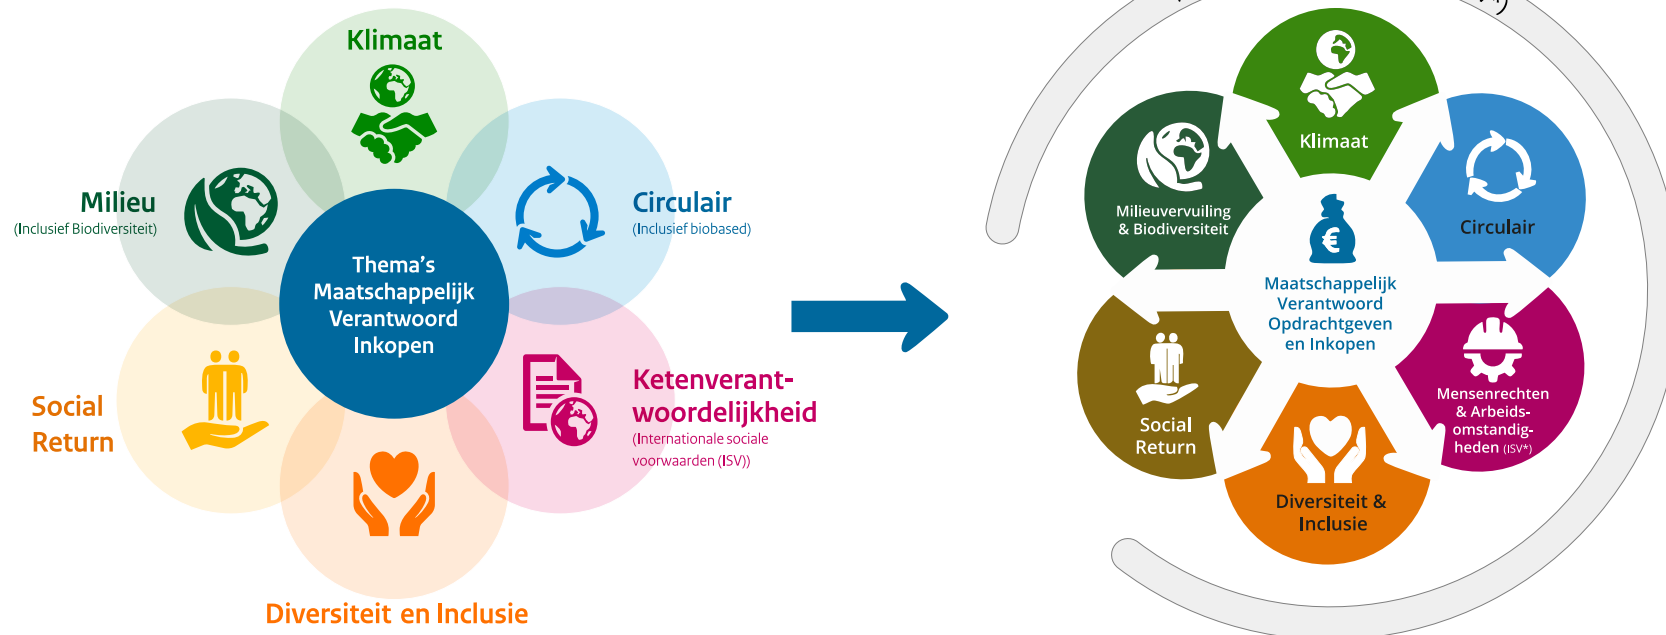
Klimaat

Milieu
(Inclusief Biodiversiteit)

Circulair
(Inclusief biobased)

Thema's Maatschappelijk Verantwoord Inkopen

Social Return

Ketenverantwoordelijkheid
(Internationale sociale voorwaarden (ISV))

Diversiteit en Inclusie

Klimaat

Milieuvervuiling & Biodiversiteit

Circulair

Maatschappelijk Verantwoord Opdrachtgeven en Inkopen

Social Return

Mensenrechten & Arbeidsomstandigheden (ISV*)

Diversiteit & Inclusie